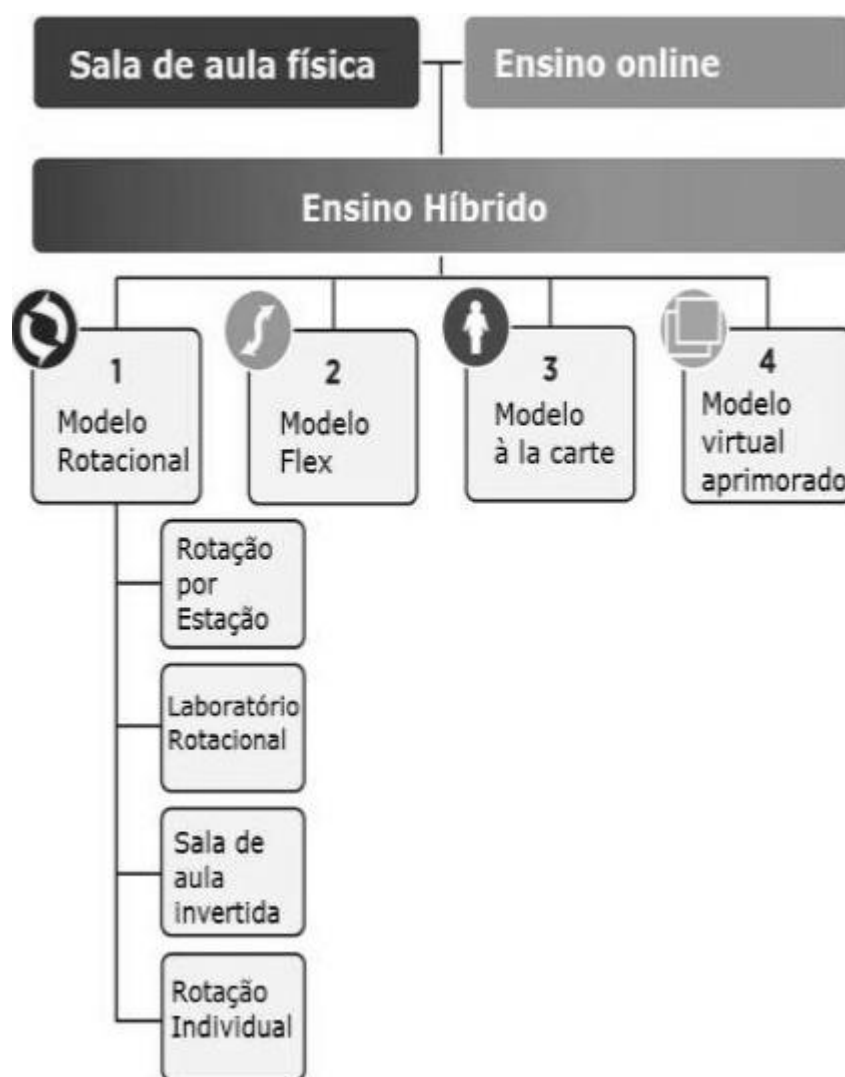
Sala de aula física

Ensino online

Ensino Híbrido

1
Modelo Rotacional

2
Modelo Flex

3
Modelo à la carte

4
Modelo virtual aprimorado

Rotação por Estação

Laboratório Rotacional

Sala de aula invertida

Rotação Individual